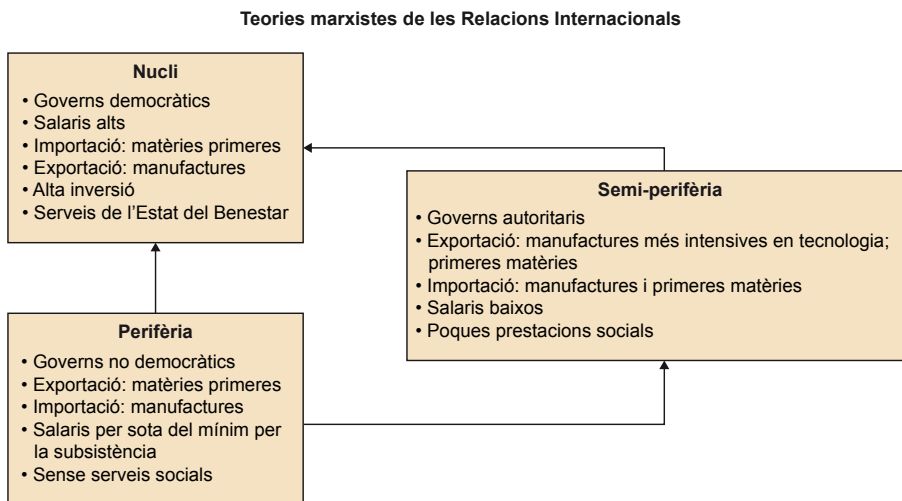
Teories marxistes de les Relacions Internacionals

Nucli
• Governs democràtics
• Salaris alts
• Importació: matèries primeres
• Exportació: manufactures
• Alta inversió
• Serveis de l'Estat del Benestar

Semi-perifèria
• Governs autoritaris
• Exportació: manufactures més intensives en tecnologia; primeres matèries
• Importació: manufactures i primeres matèries
• Salaris baixos
• Poques prestacions socials

Perifèria
• Governs no democràtics
• Exportació: matèries primeres
• Importació: manufactures
• Salaris per sota del mínim per la subsistència
• Sense serveis socials